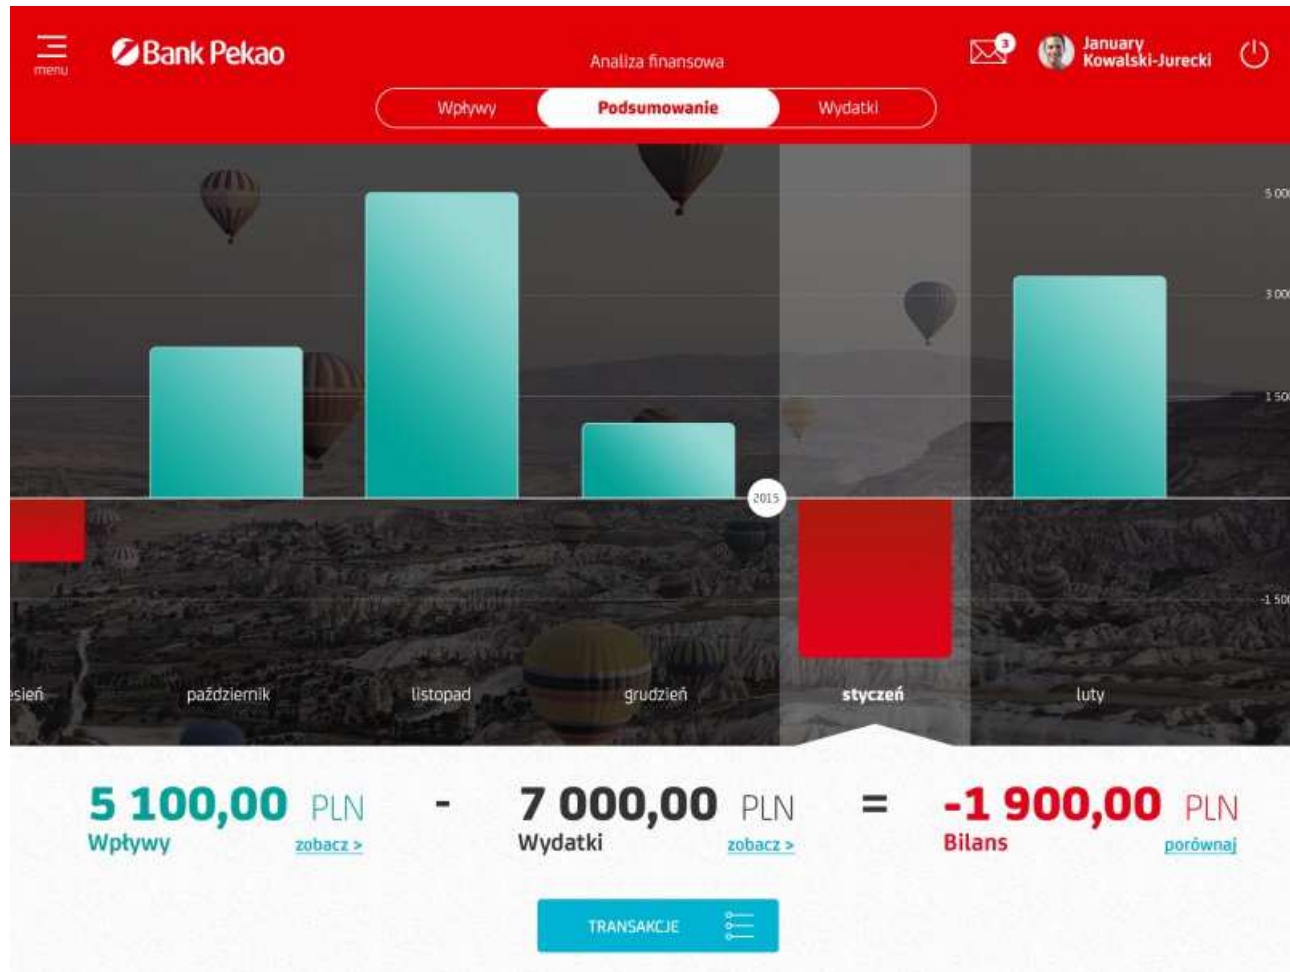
menu

Bank Pekao

Analiza finansowa

3

January Kowalski-Jurecki

Wpływy | Podsumowanie | Wydatki

5 00

3 00

1 50

2015

-1 50

sień | październik | listopad | grudzień | styczeń | luty

5 100,00 PLN
Wpływy
zobacz >

-

7 000,00 PLN
Wydatki
zobacz >

=

-1 900,00 PLN
Bilans
porównaj

TRANSAKCJE